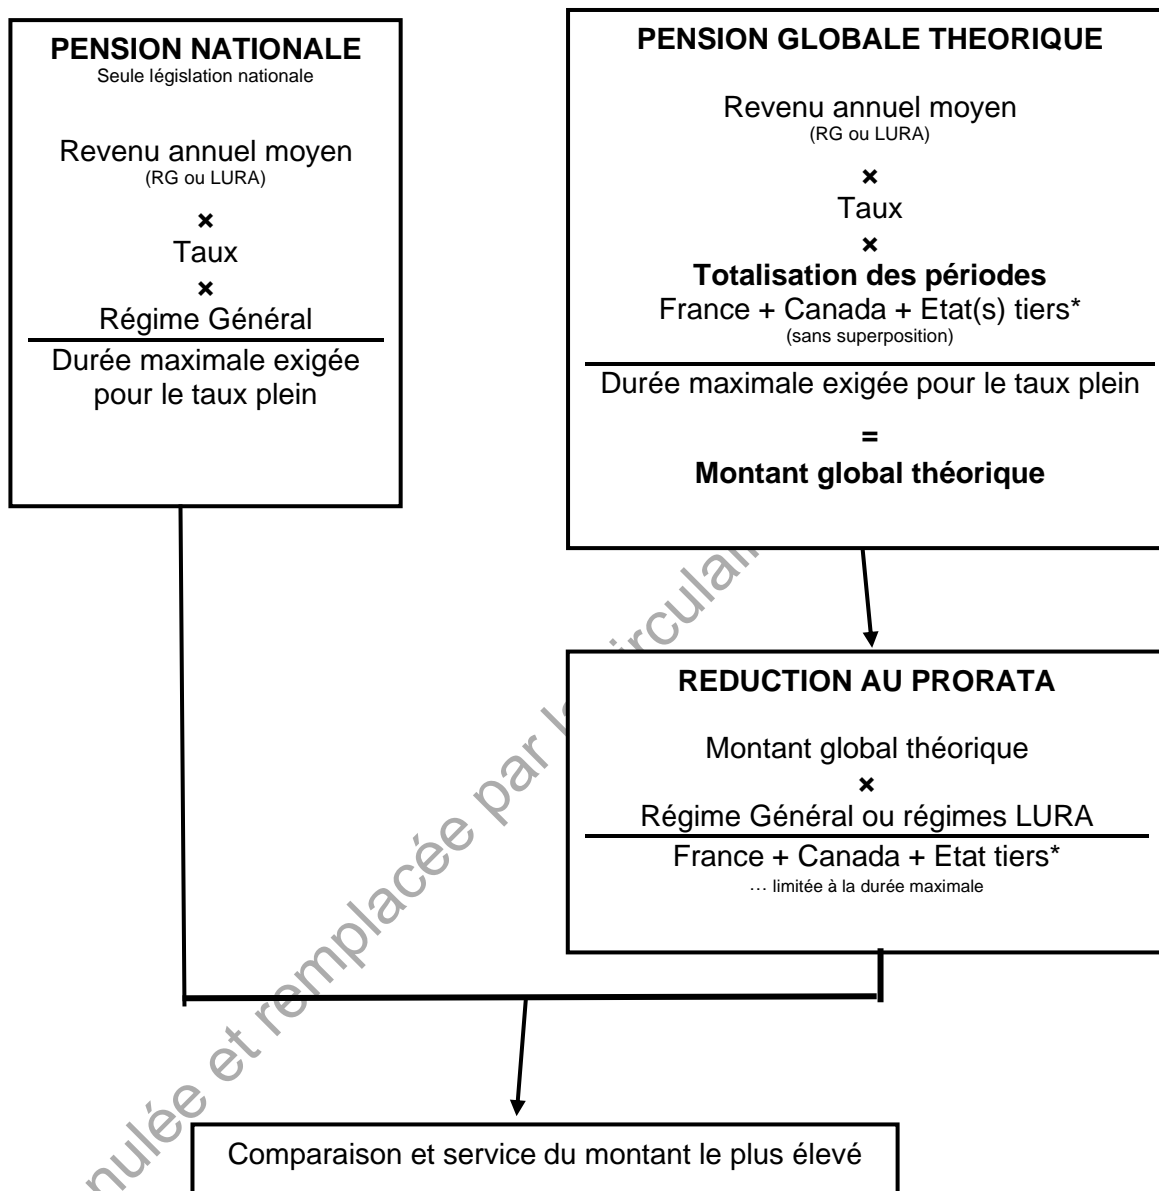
PENSION NATIONALE
Seule législation nationale

Revenu annuel moyen
(RG ou LURA)
×
Taux
×
Régime Général
Durée maximale exigée pour le taux plein

PENSION GLOBALE THEORIQUE

Revenu annuel moyen
(RG ou LURA)
×
Taux
×
Totalisation des périodes
France + Canada + Etat(s) tiers*
(sans superposition)
Durée maximale exigée pour le taux plein
=
Montant global théorique

REDUCTION AU PRORATA

Montant global théorique
×
Régime Général ou régimes LURA
France + Canada + Etat tiers*
… limitée à la durée maximale

Comparaison et service du montant le plus élevé

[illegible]nulée et remplacée par la circulai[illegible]